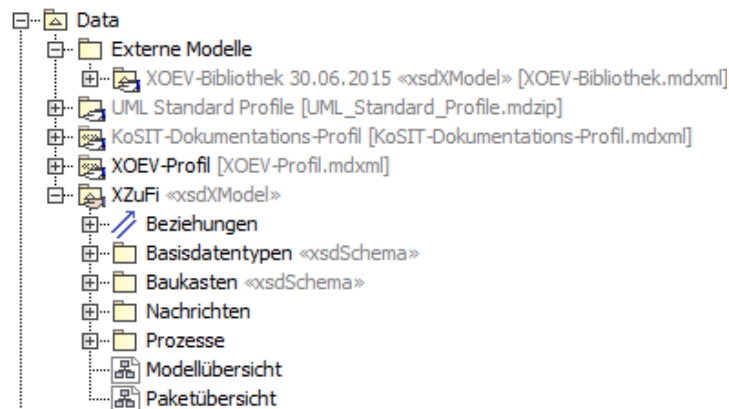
Data
Externe Modelle
XOEV-Bibliothek 30.06.2015 «xsdXModel» [XOEV-Bibliothek.mdxml]
UML Standard Profile [UML_Standard_Profile.mdzip]
KoSIT-Dokumentations-Profil [KoSIT-Dokumentations-Profil.mdxml]
XOEV-Profil [XOEV-Profil.mdxml]
XZuFi «xsdXModel»
Beziehungen
Basisdatentypen «xsdSchema»
Baukasten «xsdSchema»
Nachrichten
Prozesse
Modellübersicht
Paketübersicht